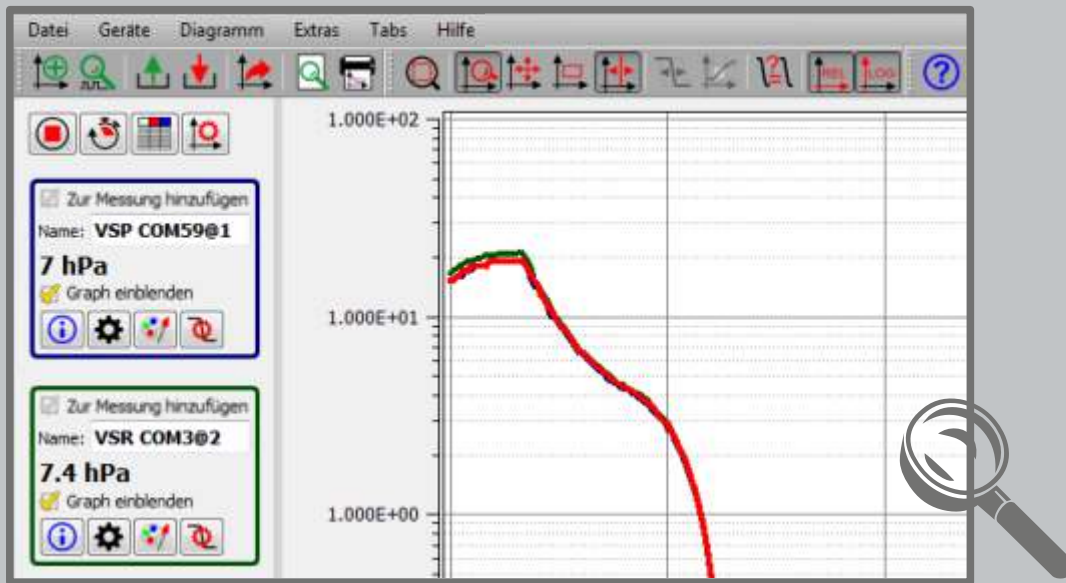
Datei Geräte Diagramm Extras Tabs Hilfe

Zur Messung hinzufügen
Name: VSP COM59@1
7 hPa
Graph einblenden

Zur Messung hinzufügen
Name: VSR COM3@2
7.4 hPa
Graph einblenden

1.000E+02
1.000E+01
1.000E+00